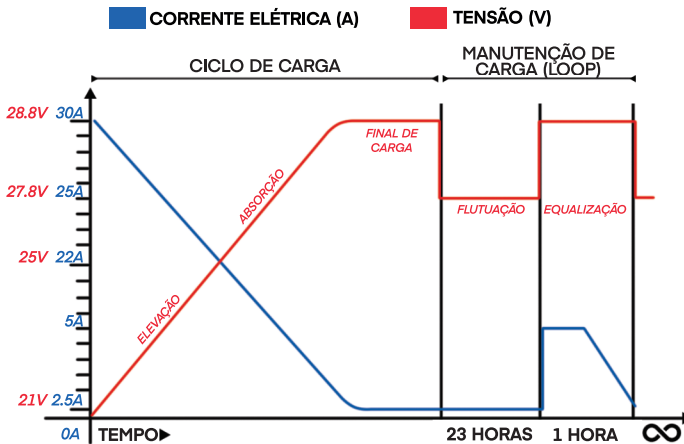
CORRENTE ELÉTRICA (A)
TENSÃO (V)

CICLO DE CARGA

MANUTENÇÃO DE CARGA (LOOP)

28.8V 30A
27.8V 25A
25V 22A
5A
21V 2.5A
0A

ELEVAÇÃO
ABSORÇÃO
FINAL DE CARGA
FLUTUAÇÃO
EQUALIZAÇÃO

TEMPO▶
23 HORAS
1 HORA
$\infty$